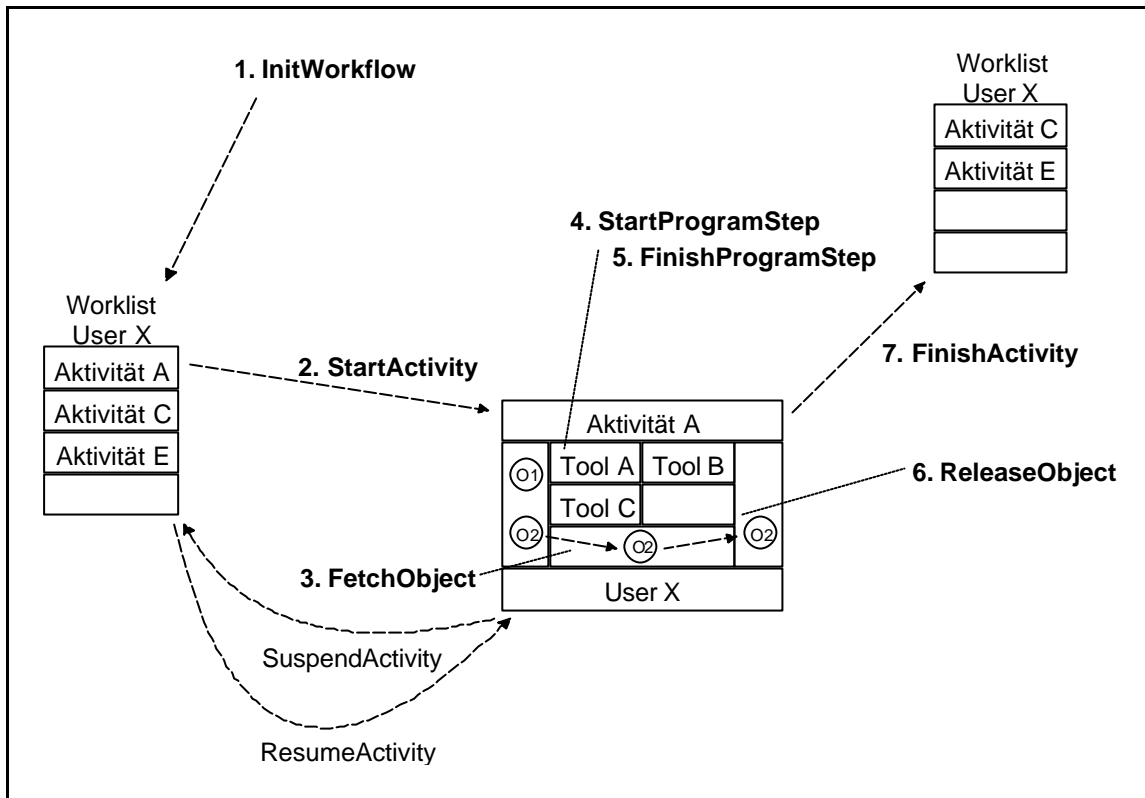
1. InitWorkflow

Worklist
User X

Aktivität C

Aktivität E

4. StartProgramStep

5. FinishProgramStep

Worklist
User X

Aktivität A

Aktivität C

Aktivität E

2. StartActivity

7. FinishActivity

Aktivität A

O1

Tool A

Tool B

Tool C

6. ReleaseObject

O2

O2

O2

3. FetchObject

User X

SuspendActivity

ResumeActivity